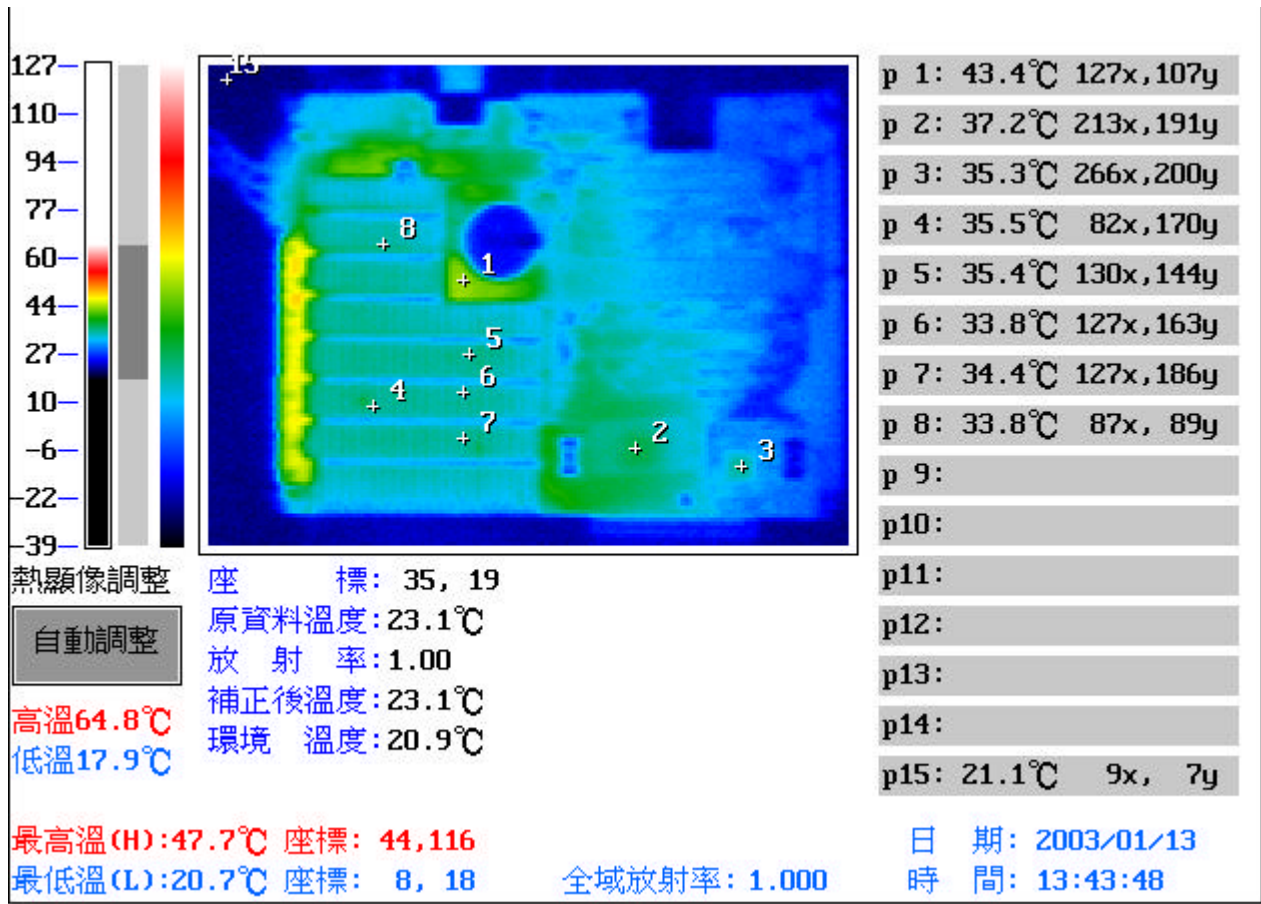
127
110
94
77
60
44
27
10
-6
-22
-39

15
8
1
5
6
4
7
2
3

p 1: 43.4℃ 127x,107y
p 2: 37.2℃ 213x,191y
p 3: 35.3℃ 266x,200y
p 4: 35.5℃ 82x,170y
p 5: 35.4℃ 130x,144y
p 6: 33.8℃ 127x,163y
p 7: 34.4℃ 127x,186y
p 8: 33.8℃ 87x, 89y
p 9:
p10:
p11:
p12:
p13:
p14:
p15: 21.1℃ 9x, 7y

熱顯像調整
自動調整
高溫64.8℃
低溫17.9℃

座　標: 35, 19
原資料溫度:23.1℃
放 射 率:1.00
補正後溫度:23.1℃
環境 溫度:20.9℃

最高溫(H):47.7℃ 座標: 44,116
最低溫(L):20.7℃ 座標: 8, 18
全域放射率:1.000
日 期: 2003/01/13
時 間: 13:43:48